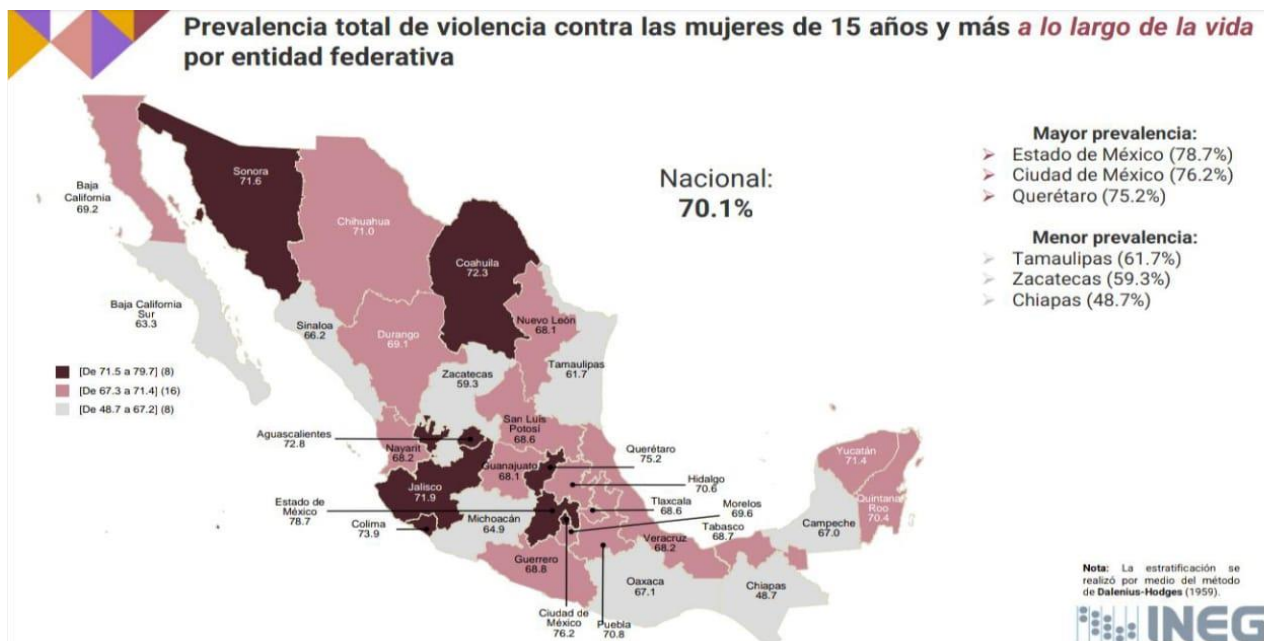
Prevalencia total de violencia contra las mujeres de 15 años y más *a lo largo de la vida* por entidad federativa

Nacional:
**70.1%**

**Mayor prevalencia:**
➢ Estado de México (78.7%)
➢ Ciudad de México (76.2%)
➢ Querétaro (75.2%)

**Menor prevalencia:**
➢ Tamaulipas (61.7%)
➢ Zacatecas (59.3%)
➢ Chiapas (48.7%)

[De 71.5 a 79.7] (8)
[De 67.3 a 71.4] (16)
[De 48.7 a 67.2] (8)

Baja California 69.2
Sonora 71.6
Chihuahua 71.0
Coahuila 72.3
Baja California Sur 63.3
Sinaloa 66.2
Durango 69.1
Nuevo León 68.1
Tamaulipas 61.7
Zacatecas 59.3
San Luis Potosí 68.6
Aguascalientes 72.8
Nayarit 68.2
Querétaro 75.2
Guanajuato 68.1
Hidalgo 70.6
Jalisco 71.9
Estado de México 78.7
Tlaxcala 68.6
Morelos 69.6
Colima 73.9
Michoacán 64.9
Tabasco 68.7
Veracruz 68.2
Yucatán 71.4
Quintana Roo 70.4
Campeche 67.0
Guerrero 68.8
Oaxaca 67.1
Chiapas 48.7
Ciudad de México 76.2
Puebla 70.8

**Nota:** La estratificación se realizó por medio del método de **Dalenius-Hodges** (1959).

INEG